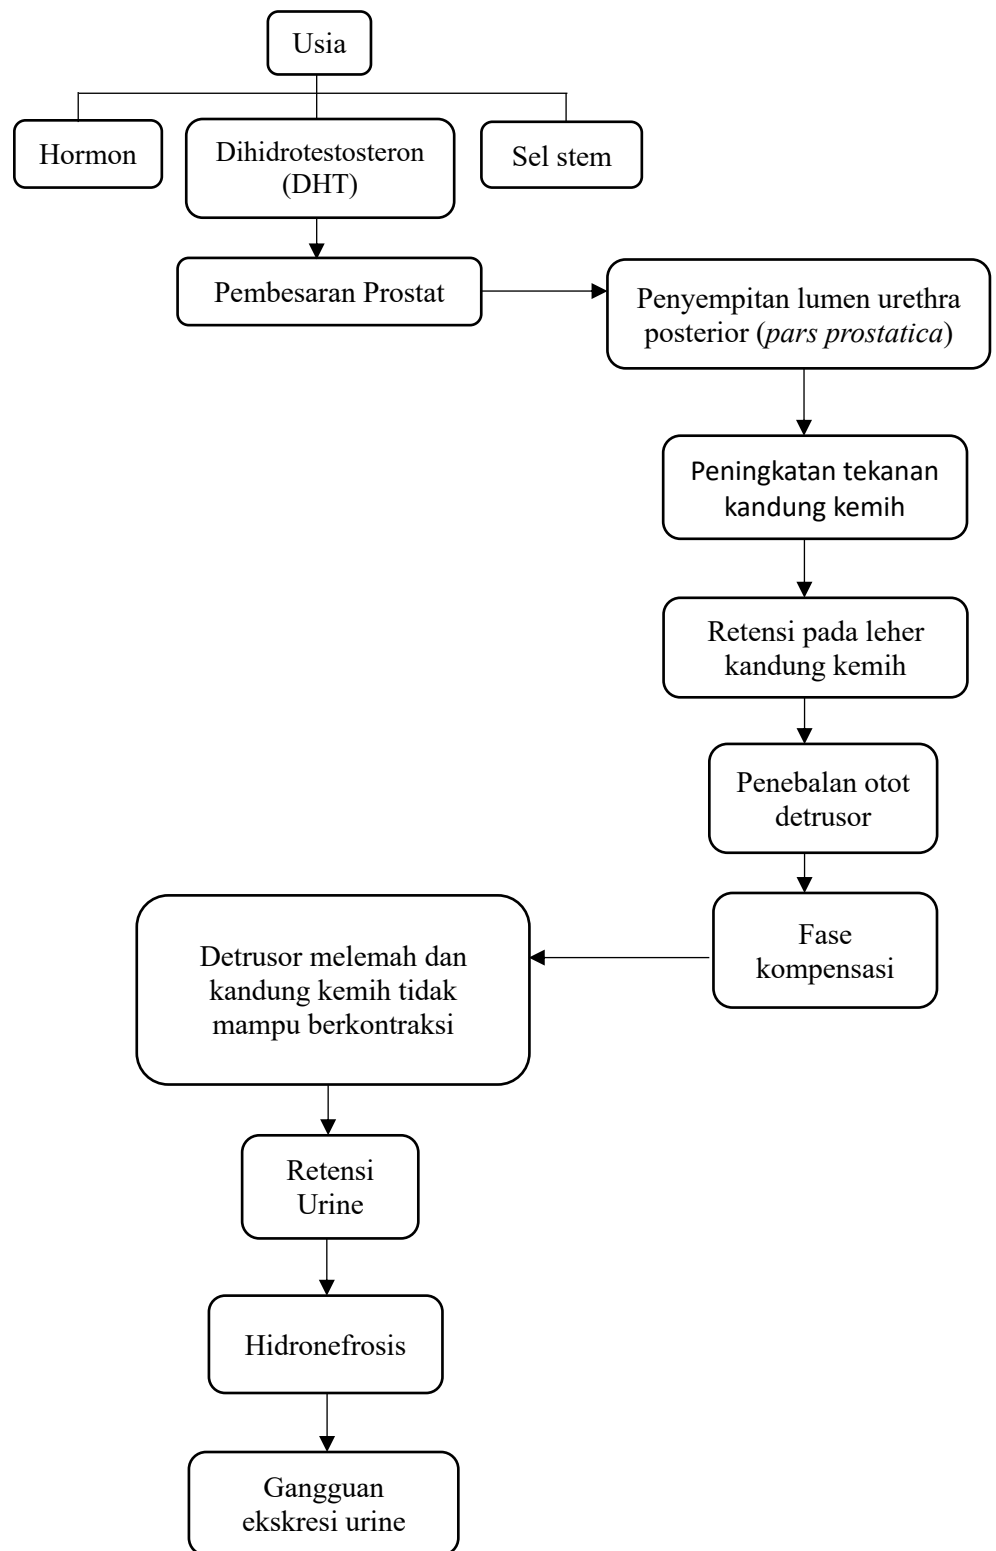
Usia

Hormon

Dihidrotestosteron (DHT)

Sel stem

Pembesaran Prostat

Penyempitan lumen urethra posterior (pars prostatica)

Peningkatan tekanan kandung kemih

Retensi pada leher kandung kemih

Penebalan otot detrusor

Fase kompensasi

Detrusor melemah dan kandung kemih tidak mampu berkontraksi

Retensi Urine

Hidronefrosis

Gangguan ekskresi urine